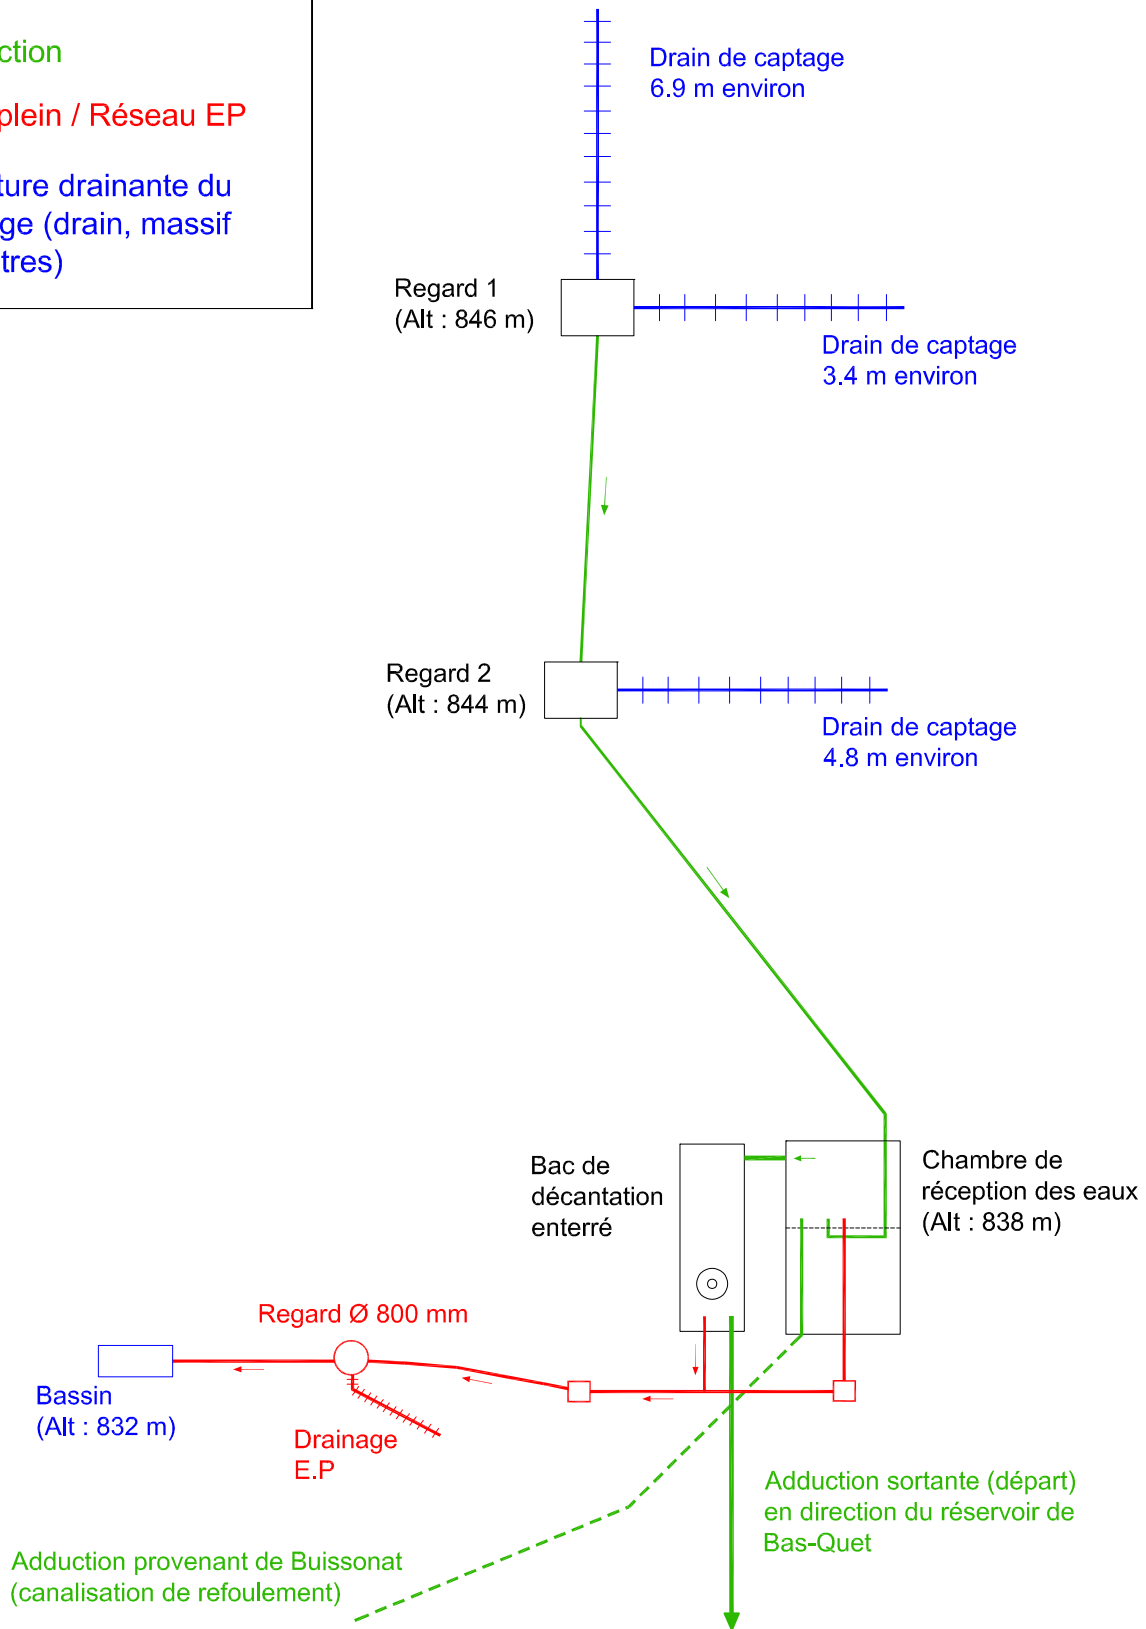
ction

plein / Réseau EP

ture drainante du
ge (drain, massif
tres)

Drain de captage
6.9 m environ

Regard 1
(Alt : 846 m)

Drain de captage
3.4 m environ

Regard 2
(Alt : 844 m)

Drain de captage
4.8 m environ

Bac de
décantation
enterré

Chambre de
réception des eaux
(Alt : 838 m)

Regard Ø 800 mm

Bassin
(Alt : 832 m)

Drainage
E.P

Adduction sortante (départ)
en direction du réservoir de
Bas-Quet

Adduction provenant de Buissonat
(canalisation de refoulement)